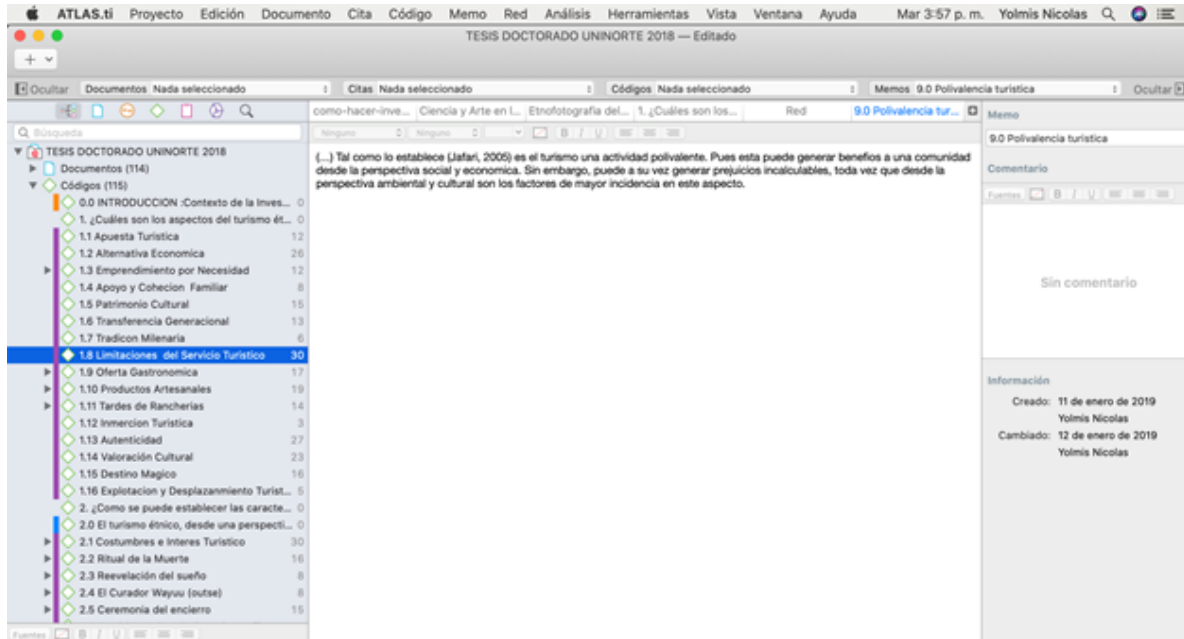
ATLAS.ti Proyecto Edición Documento Cita Código Memo Red Análisis Herramientas Vista Ventana Ayuda Mar 3:57 p. m. Yolmis Nicolas

TESIS DOCTORADO UNINORTE 2018 — Editado

Ocultar Documentos Nada seleccionado Citas Nada seleccionado Códigos Nada seleccionado Memos 9.0 Polivalencia turistica Ocultar

Q Búsqueda

TESIS DOCTORADO UNINORTE 2018
Documentos (114)
Códigos (115)
0.0 INTRODUCCION :Contexto de la Inves... 0
1. ¿Cuáles son los aspectos del turismo ét... 0
1.1 Apuesta Turistica 12
1.2 Alternativa Economica 26
1.3 Emprendimiento por Necesidad 12
1.4 Apoyo y Cohecion Familiar 8
1.5 Patrimonio Cultural 15
1.6 Transferencia Generacional 13
1.7 Tradicon Milenaria 6
1.8 Limitaciones del Servicio Turistico 30
1.9 Oferta Gastronomica 17
1.10 Productos Artesanales 19
1.11 Tardes de Rancherias 14
1.12 Inmercion Turistica 3
1.13 Autenticidad 27
1.14 Valoración Cultural 23
1.15 Destino Magico 16
1.16 Explotacion y Desplazanmiento Turist... 5
2. ¿Como se puede establecer las caracte... 0
2.0 El turismo étnico, desde una perspecti... 0
2.1 Costumbres e Interes Turistico 30
2.2 Ritual de la Muerte 16
2.3 Reevelación del sueño 8
2.4 El Curador Wayuu (outse) 8
2.5 Ceremonia del encierro 15

como-hacer-inve... Ciencia y Arte en l... Etnofotografia del... 1. ¿Cuáles son los... Red 9.0 Polivalencia tur...

Ninguno Ninguno

(...) Tal como lo establece (Jafari, 2005) es el turismo una actividad polivalente. Pues esta puede generar benefios a una comunidad desde la perspectiva social y economica. Sin embargo, puede a su vez generar prejuicios incalculables, toda vez que desde la perspectiva ambiental y cultural son los factores de mayor incidencia en este aspecto.

Memo
9.0 Polivalencia turistica
Comentario
Fuentes
Sin comentario

Información
Creado: 11 de enero de 2019
Yolmis Nicolas
Cambiado: 12 de enero de 2019
Yolmis Nicolas

Fuentes